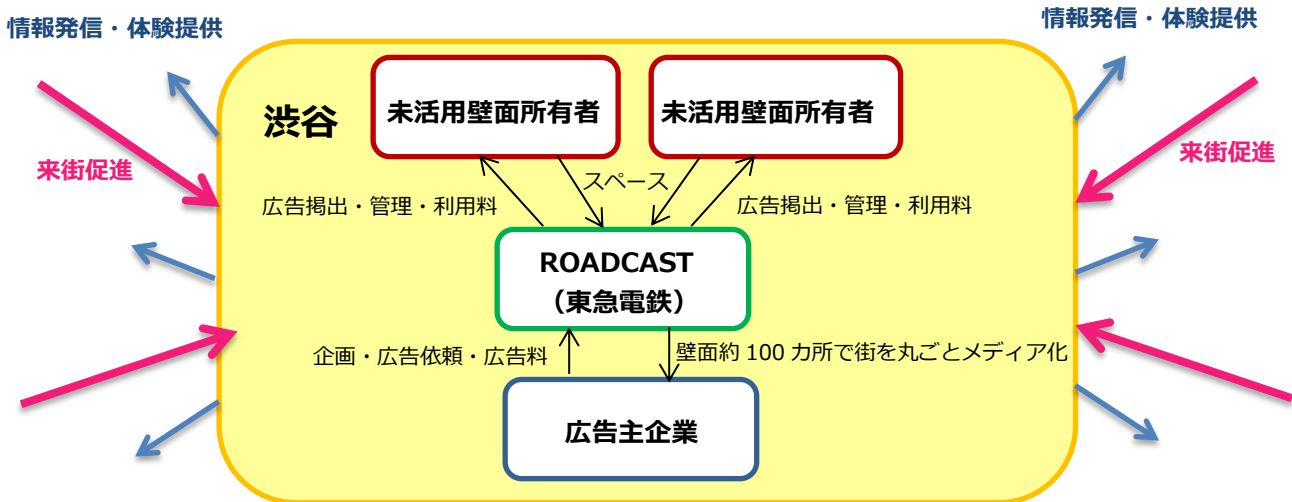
情報発信・体験提供

情報発信・体験提供

渋谷

未活用壁面所有者

未活用壁面所有者

来街促進

来街促進

広告掲出・管理・利用料

スペース

広告掲出・管理・利用料

ROADCAST
（東急電鉄）

企画・広告依頼・広告料

壁面約 100 カ所で街を丸ごとメディア化

広告主企業